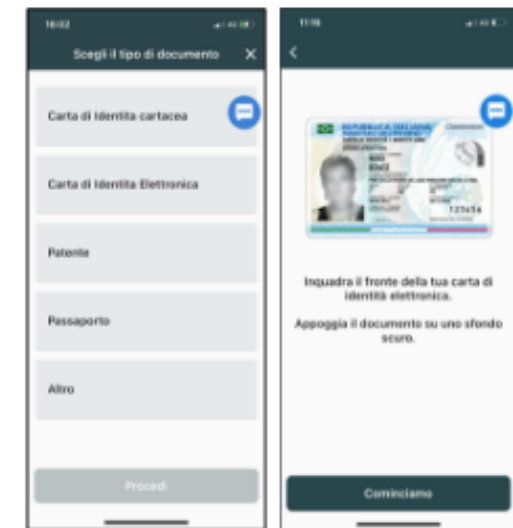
16:02

Scegli il tipo di documento ✕

Carta di Identita cartacea

Carta di Identita Elettronica

Patente

Passaporto

Altro

Procedi

11:10

<

REPUBBLICA ITALIANA

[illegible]

Inquadra il fronte della tua carta di identità elettronica.

Appoggia il documento su uno sfondo scuro.

Cominciamo